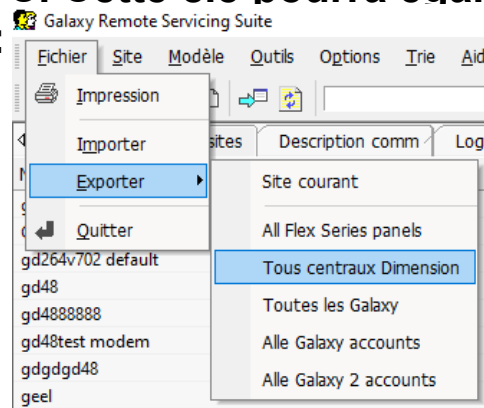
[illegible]

Galaxy Remote Servicing Suite

Fichier Site Modèle Outils Options Trie Aid

Impression

Importer

Exporter

Quitter

sites Description comm Log

Site courant

All Flex Series panels

Tous centraux Dimension

Toutes les Galaxy

Alle Galaxy accounts

Alle Galaxy 2 accounts

gd264v702 default
gd48
gd4888888
gd48test modem
gdgdgd48
geel